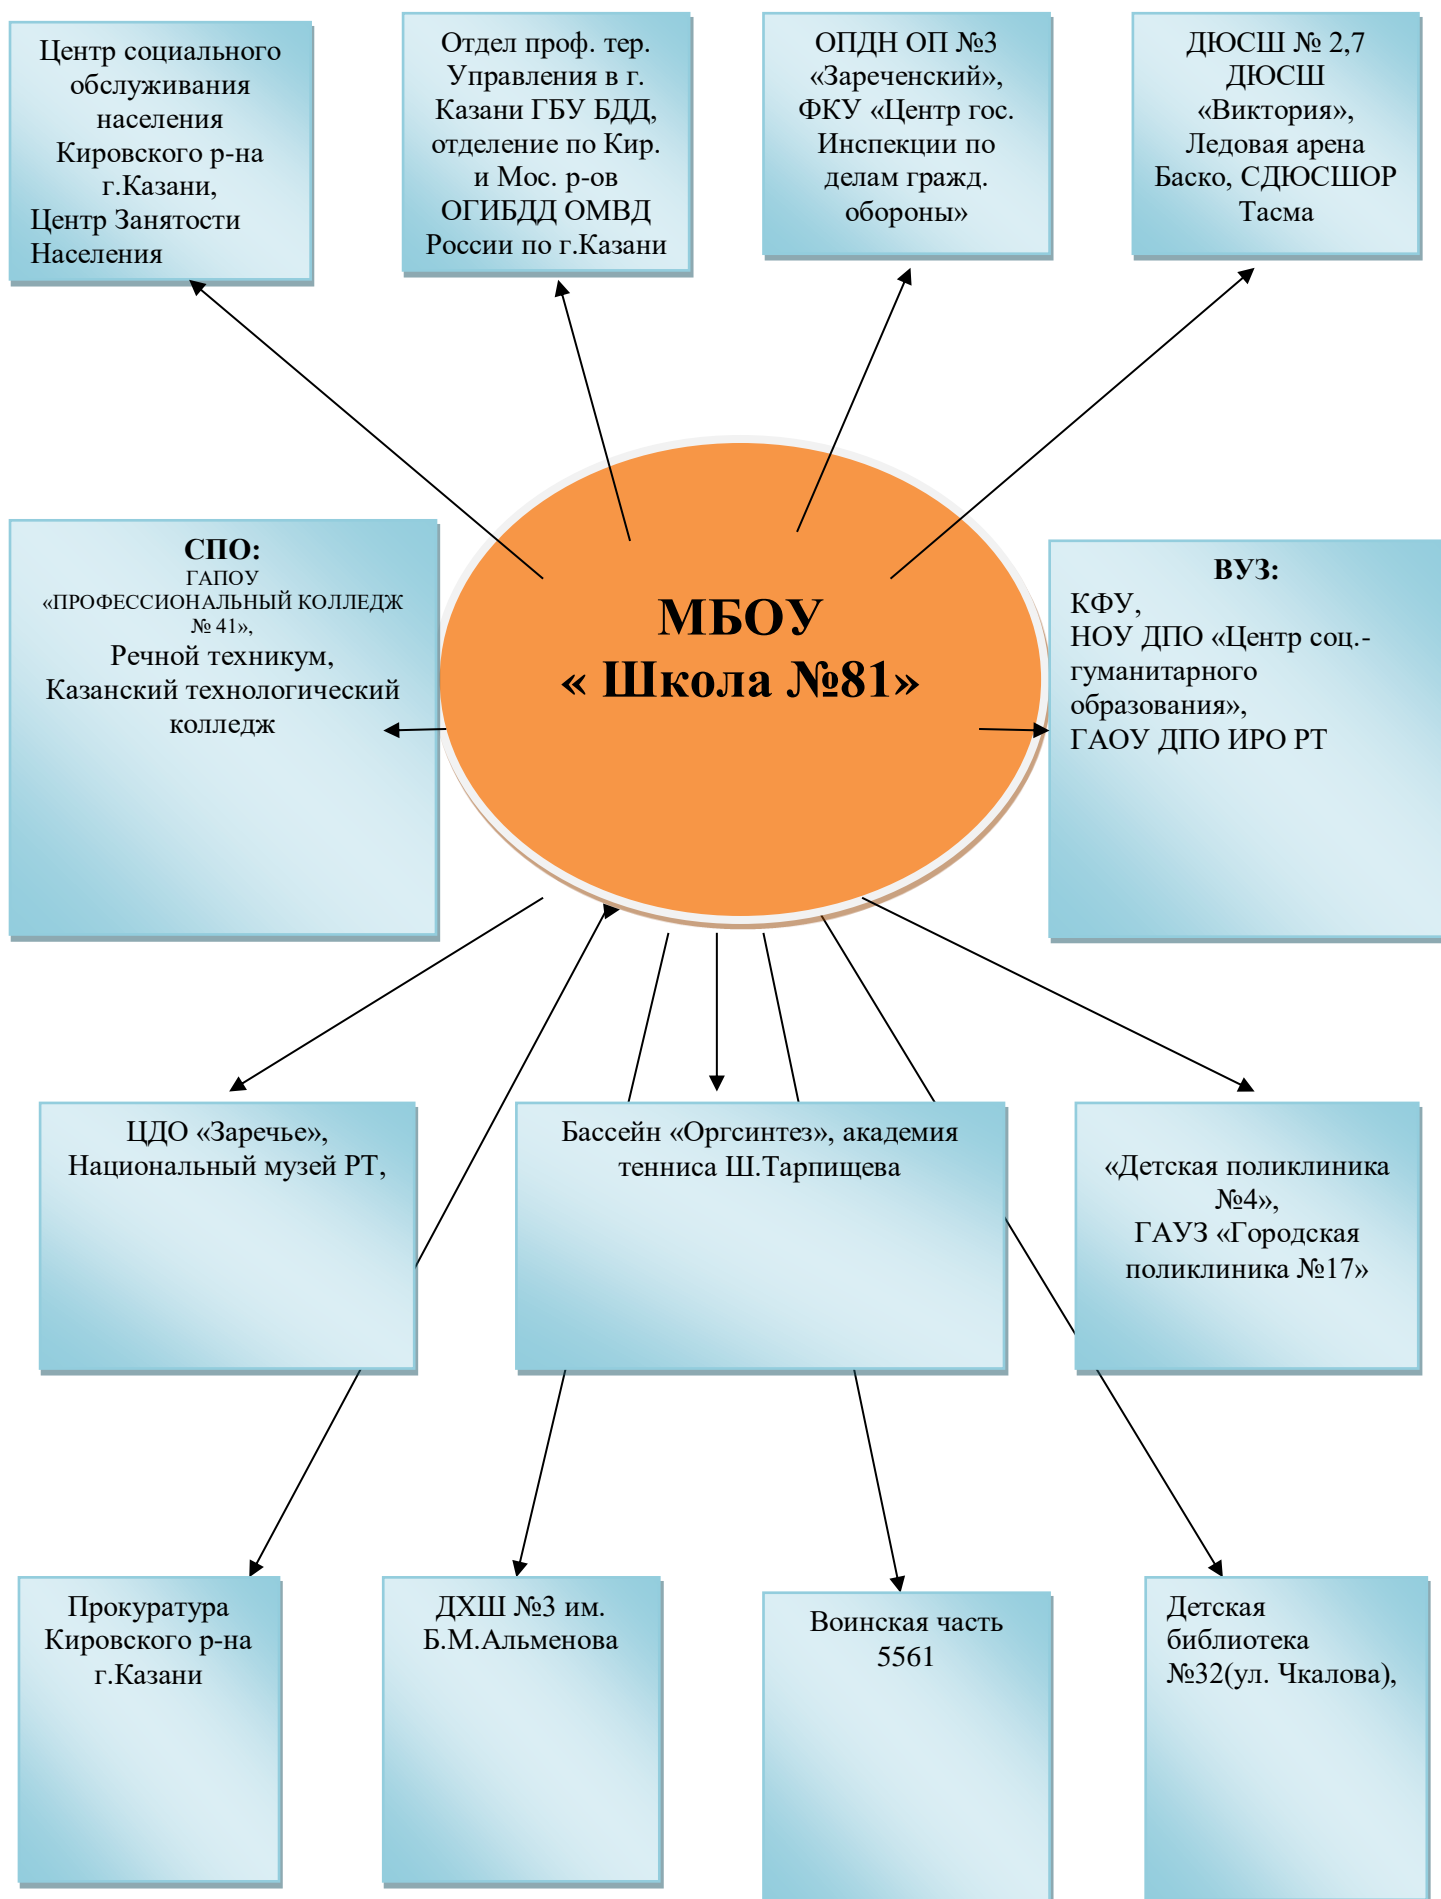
Центр социального обслуживания населения Кировского р-на г.Казани,
Центр Занятости Населения

Отдел проф. тер. Управления в г. Казани ГБУ БДД, отделение по Кир. и Мос. р-ов ОГИБДД ОМВД России по г.Казани

ОПДН ОП №3 «Зареченский», ФКУ «Центр гос. Инспекции по делам гражд. обороны»

ДЮСШ № 2,7 ДЮСШ «Виктория», Ледовая арена Баско, СДЮСШОР Тасма

СПО:
ГАПОУ «ПРОФЕССИОНАЛЬНЫЙ КОЛЛЕДЖ № 41»,
Речной техникум,
Казанский технологический колледж

МБОУ
« Школа №81»

ВУЗ:
КФУ,
НОУ ДПО «Центр соц.-гуманитарного образования»,
ГАОУ ДПО ИРО РТ

ЦДО «Заречье»,
Национальный музей РТ,

Бассейн «Оргсинтез», академия тенниса Ш.Тарпищева

«Детская поликлиника №4»,
ГАУЗ «Городская поликлиника №17»

Прокуратура Кировского р-на г.Казани

ДХШ №3 им. Б.М.Альменова

Воинская часть 5561

Детская библиотека №32(ул. Чкалова),